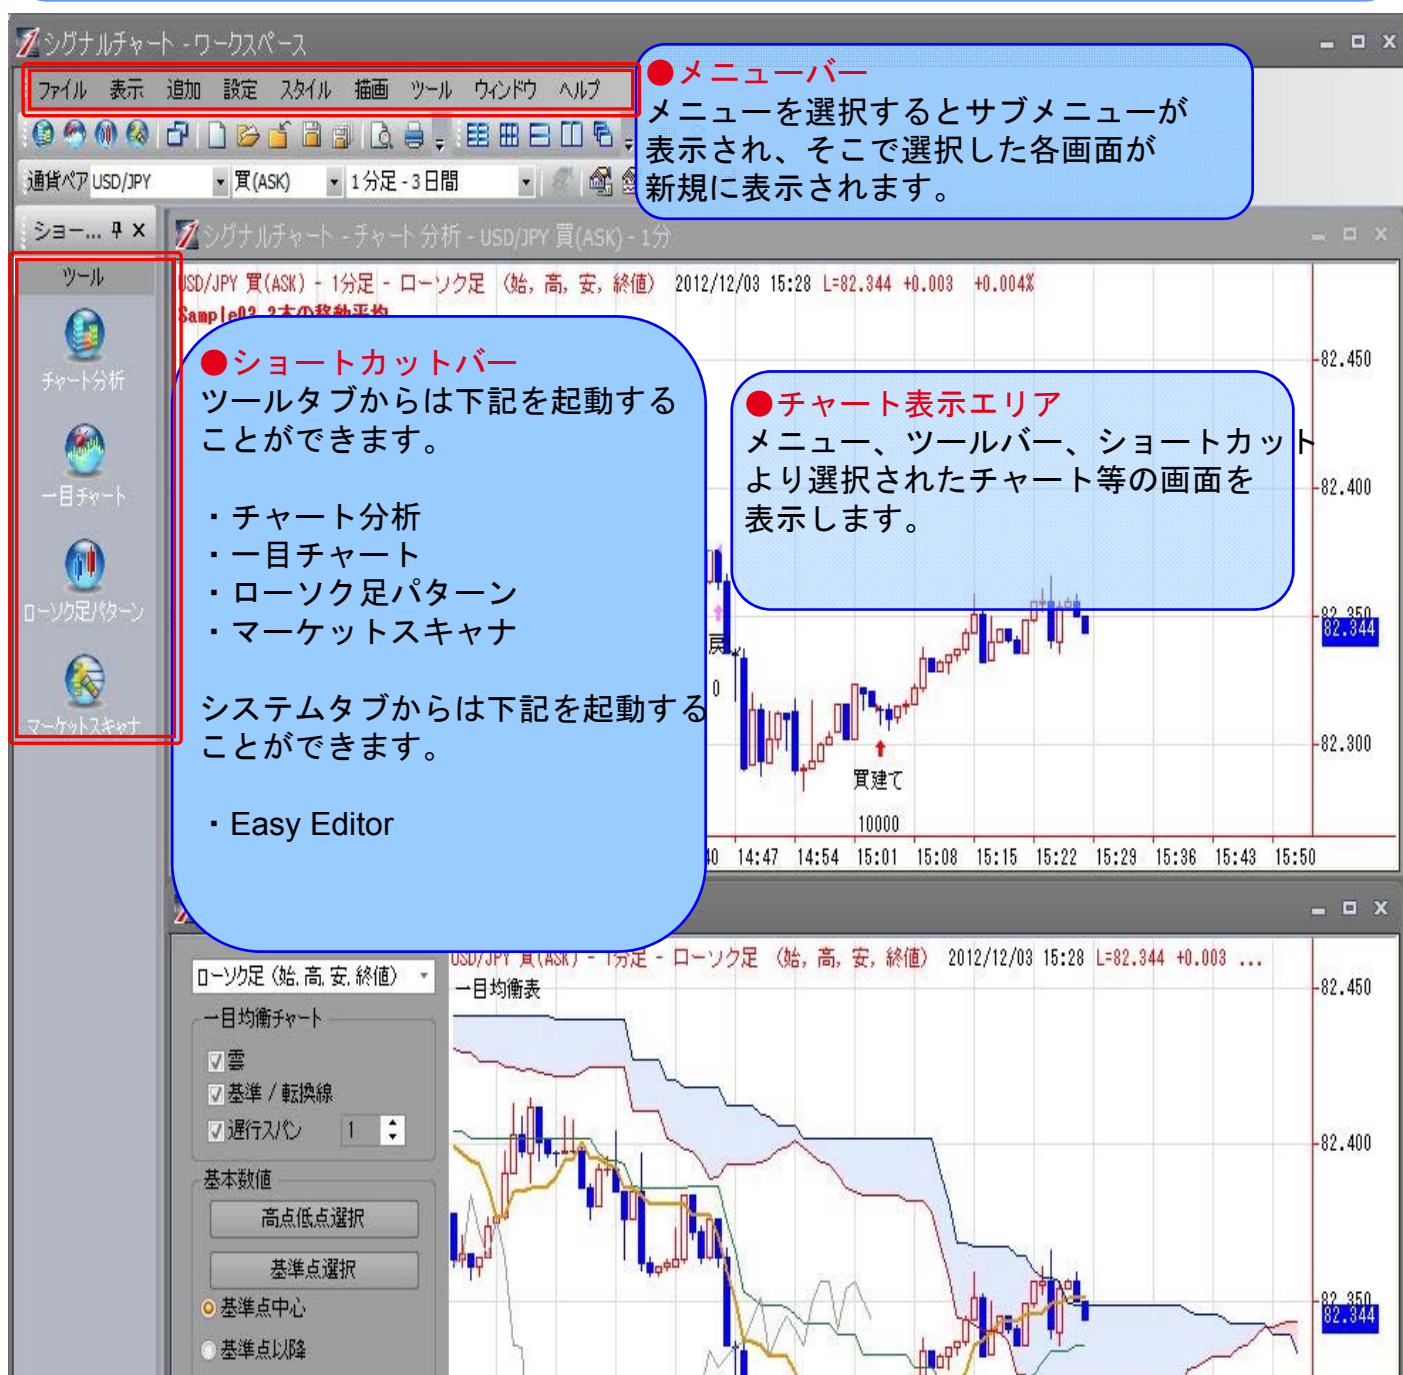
シグナルチャート - ワークスペース

ファイル 表示 追加 設定 スタイル 描画 ツール ウィンドウ ヘルプ

●メニューバー
メニューを選択するとサブメニューが表示され、そこで選択した各画面が新規に表示されます。

通貨ペア USD/JPY 買(ASK) 1分足 - 3日間

ショー... ツール

チャート分析
一目チャート
ローソク足パターン
マーケットスキャナ

シグナルチャート - チャート分析 - USD/JPY 買(ASK) - 1分

USD/JPY 買(ASK) - 1分足 - ローソク足 (始, 高, 安, 終値) 2012/12/03 15:28 L=82.344 +0.003 +0.004%

●ショートカットバー
ツールタブからは下記を起動することができます。

・チャート分析
・一目チャート
・ローソク足パターン
・マーケットスキャナ

システムタブからは下記を起動することができます。

・Easy Editor

●チャート表示エリア
メニュー、ツールバー、ショートカットより選択されたチャート等の画面を表示します。

82.450
82.400
82.350
82.344
82.300

買建て
10000

14:47 14:54 15:01 15:08 15:15 15:22 15:29 15:36 15:43 15:50

ローソク足 (始,高,安,終値)
一目均衡チャート
雲
基準 / 転換線
遅行スパン 1
基本数値
高点低点選択
基準点選択
基準点中心
基準点以降

USD/JPY 買(ASK) - 1分足 - ローソク足 (始, 高, 安, 終値) 2012/12/03 15:28 L=82.344 +0.003 ...
一目均衡表

82.450
82.400
82.350
82.344